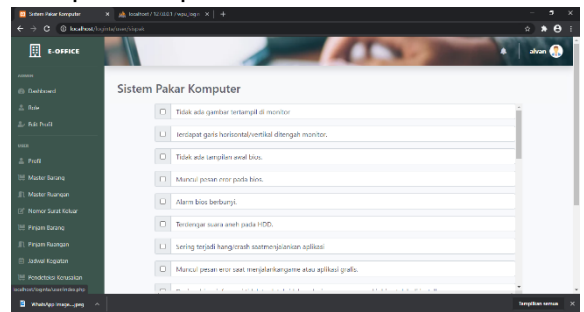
Sistem Pakar Komputer × localhost / 127.0.0.1 / wpu_login × +

localhost/

E-OFFICE

alvan

Dashboard

Role

Edit Profil

Profil

Master Barang

Master Ruangan

Nomor Surat Keluar

Pinjam Barang

Pinjam Ruangan

Jadwal Kegiatan

Pendeteksi Kerusakan

Sistem Pakar Komputer

Tidak ada gambar tertampil di monitor

Terdapat garis horisontal/vertikal ditengah monitor.

Tidak ada tampilan awal bios.

Muncul pesan eror pada bios.

Alarm bios berbunyi.

Terdengar suara aneh pada HDD.

Sering terjadi hang/crash saat menjalankan aplikasi

Muncul pesan eror saat menjalankan game atau aplikasi grafis.

WhatsApp Image....jpeg

Tampilkan semua